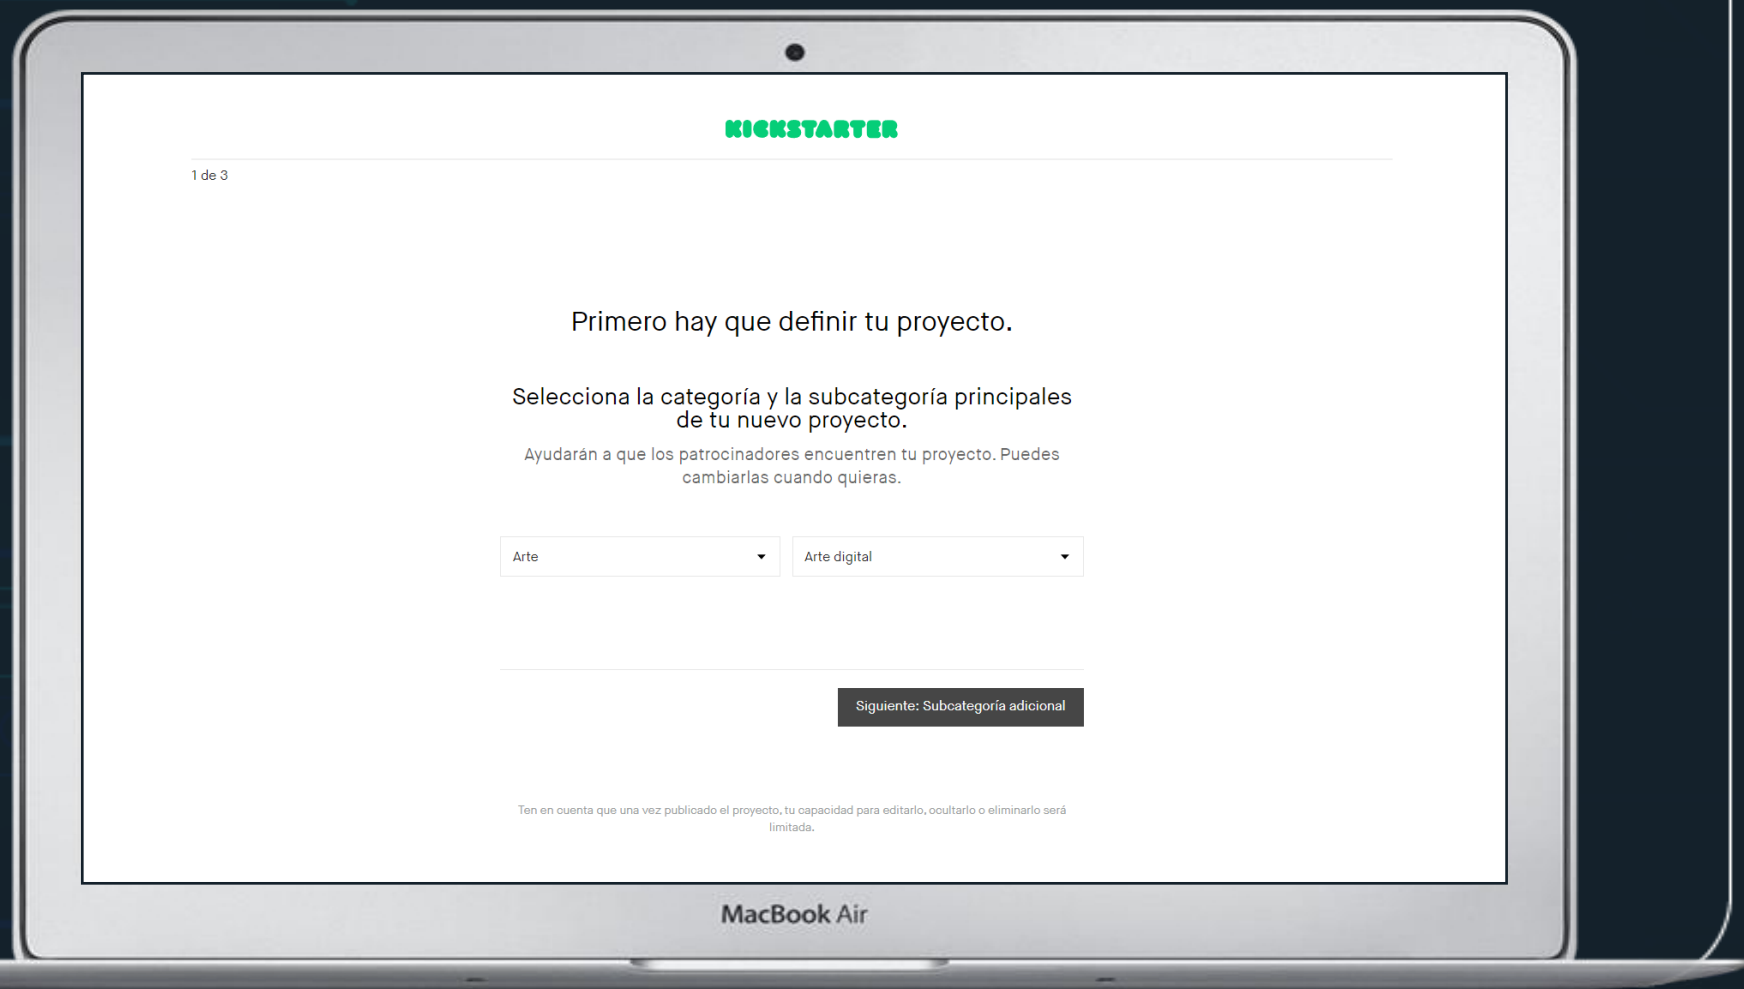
KICKSTARTER

1 de 3

Primero hay que definir tu proyecto.

Selecciona la categoría y la subcategoría principales de tu nuevo proyecto.

Ayudarán a que los patrocinadores encuentren tu proyecto. Puedes cambiarlas cuando quieras.

Arte

Arte digital

Siguiente: Subcategoría adicional

Ten en cuenta que una vez publicado el proyecto, tu capacidad para editarlo, ocultarlo o eliminarlo será limitada.

MacBook Air